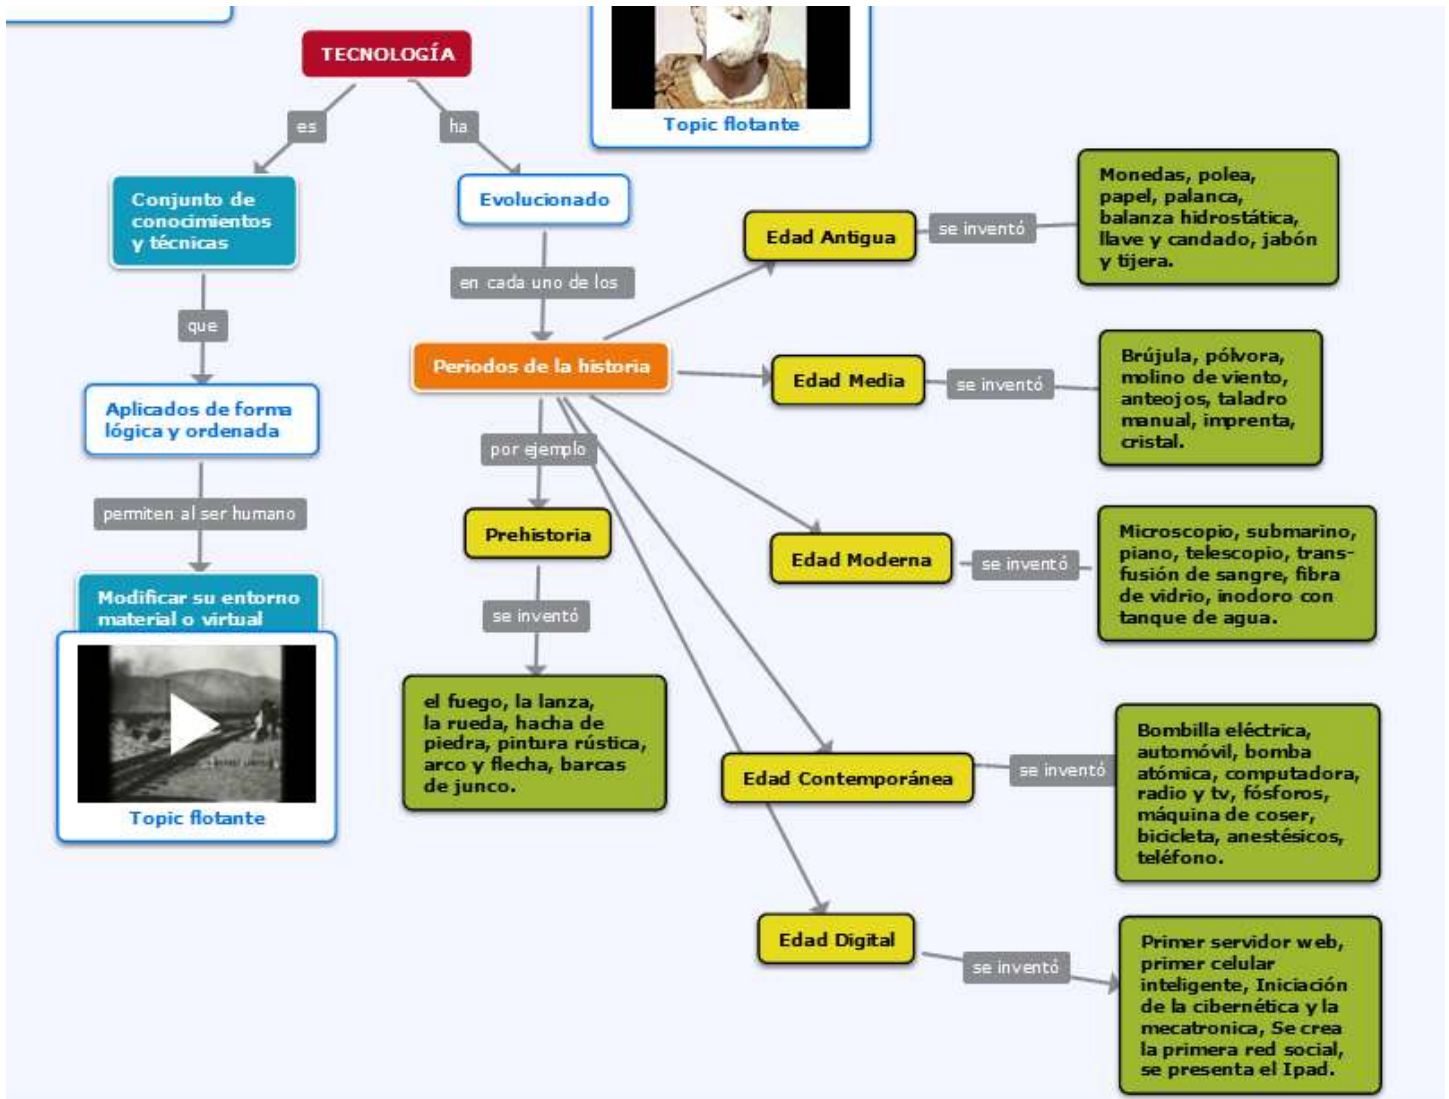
TECNOLOGÍA

es

ha

Topic flotante

Conjunto de conocimientos y técnicas

Evolucionado

que

en cada uno de los

Aplicados de forma lógica y ordenada

Periodos de la historia

permiten al ser humano

por ejemplo

Modificar su entorno material o virtual

Prehistoria

se inventó

el fuego, la lanza, la rueda, hacha de piedra, pintura rústica, arco y flecha, barcas de junco.

Topic flotante

Edad Antigua

se inventó

Monedas, polea, papel, palanca, balanza hidrostática, llave y candado, jabón y tijera.

Edad Media

se inventó

Brújula, pólvora, molino de viento, anteojos, taladro manual, imprenta, cristal.

Edad Moderna

se inventó

Microscopio, submarino, piano, telescopio, transfusión de sangre, fibra de vidrio, inodoro con tanque de agua.

Edad Contemporánea

se inventó

Bombilla eléctrica, automóvil, bomba atómica, computadora, radio y tv, fósforos, máquina de coser, bicicleta, anestésicos, teléfono.

Edad Digital

se inventó

Primer servidor web, primer celular inteligente, Iniciación de la cibernética y la mecatronica, Se crea la primera red social, se presenta el Ipad.